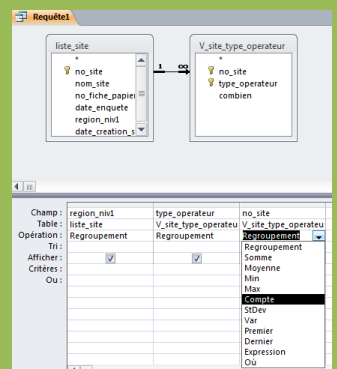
Requête1

liste_site
*
no_site
nom_site
no_fiche_papier
date_enquete
region_niv1
date_creation_s

1
∞

V_site_type_operateur
*
no_site
type_operateur
combien

| Champ : | region_niv1 | type_operateur | no_site |
|---|---|---|---|
| Table : | liste_site | V_site_type_operateu | V_site_type_operateu |
| Opération : | Regroupement | Regroupement | Regroupement |
| Tri : | | | |
| Afficher : | ✓ | ✓ | |
| Critères : | | | |
| Ou : | | | |

Regroupement
Somme
Moyenne
Min
Max
Compte
StDev
Var
Premier
Dernier
Expression
Où